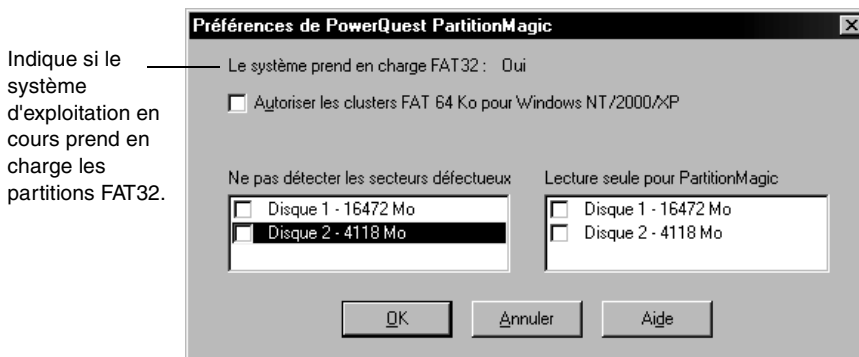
Indique si le système d'exploitation en cours prend en charge les partitions FAT32.

Préférences de PowerQuest PartitionMagic

Le système prend en charge FAT32 : Oui

Autoriser les clusters FAT 64 Ko pour Windows NT/2000/XP

Ne pas détecter les secteurs défectueux

Disque 1 - 16472 Mo
Disque 2 - 4118 Mo

Lecture seule pour PartitionMagic

Disque 1 - 16472 Mo
Disque 2 - 4118 Mo

OK

Annuler

Aide